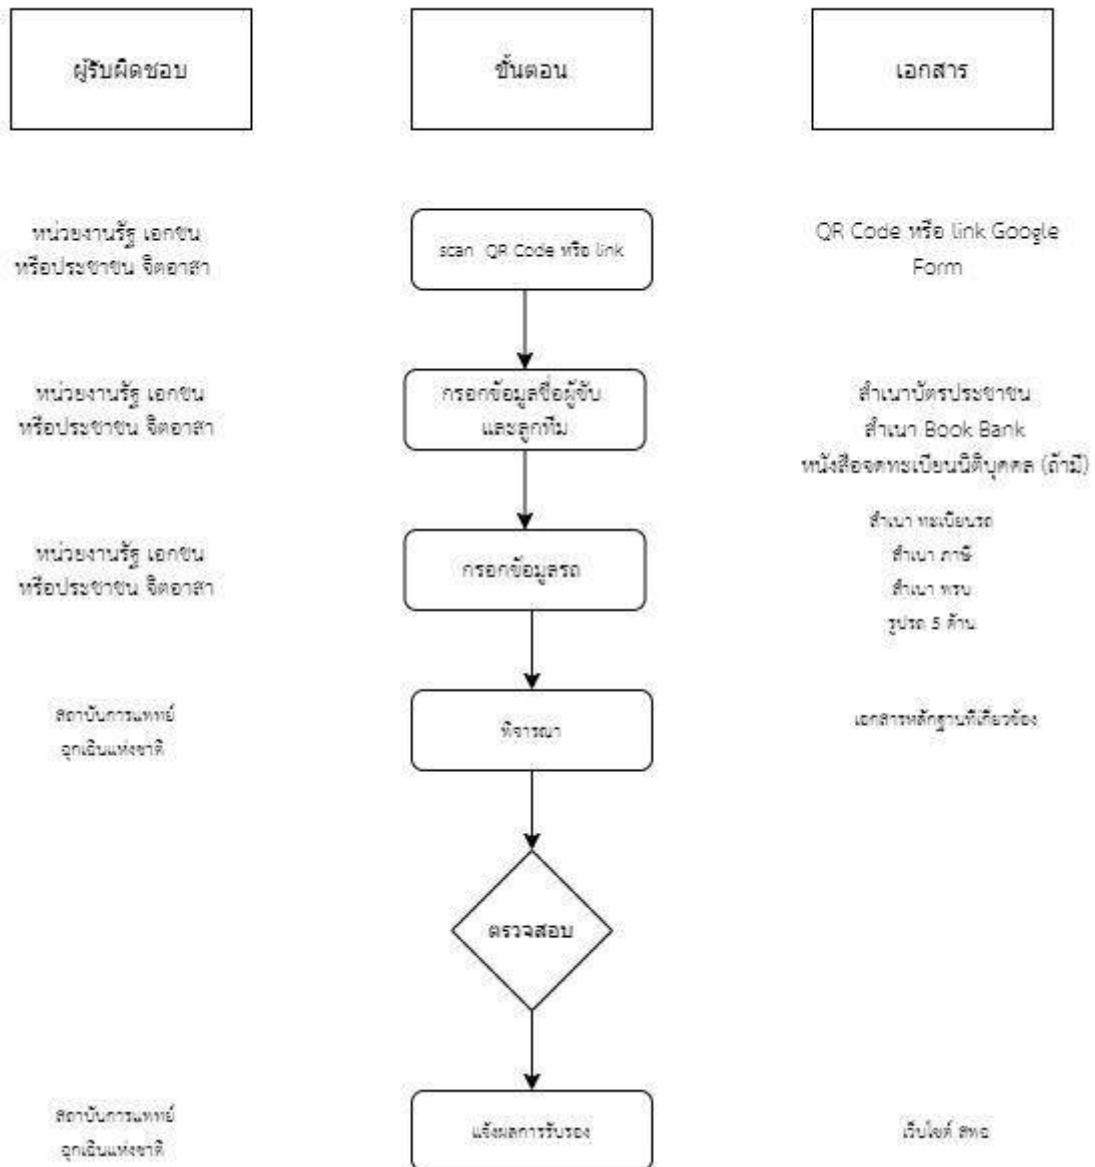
ผู้รับผิดชอบ

ขั้นตอน

เอกสาร

หน่วยงานรัฐ เอกชน หรือประชาชน จิตอาสา

scan QR Code หรือ link

QR Code หรือ link Google Form

หน่วยงานรัฐ เอกชน หรือประชาชน จิตอาสา

กรอกข้อมูลชื่อผู้ขับ และลูกทีม

สำเนาบัตรประชาชน
สำเนา Book Bank
หนังสือจดทะเบียนนิติบุคคล (ถ้ามี)

หน่วยงานรัฐ เอกชน หรือประชาชน จิตอาสา

กรอกข้อมูลรถ

สำเนา ทะเบียนรถ
สำเนา ภาษี
สำเนา พรบ
รูปรถ 5 ด้าน

สถาบันการแพทย์ ฉุกเฉินแห่งชาติ

พิจารณา

เอกสารหลักฐานที่เกี่ยวข้อง

ตรวจสอบ

สถาบันการแพทย์ ฉุกเฉินแห่งชาติ

แจ้งผลการรับรอง

เว็บไซต์ สพฉ